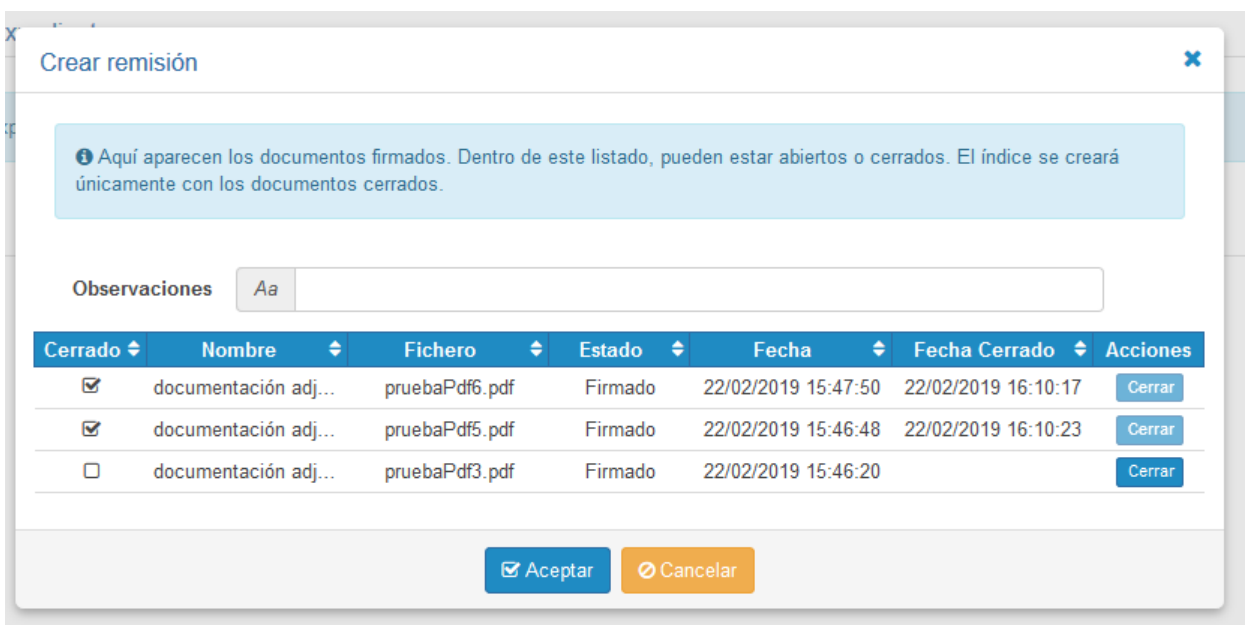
Crear remisión

×

Aquí aparecen los documentos firmados. Dentro de este listado, pueden estar abiertos o cerrados. El índice se creará únicamente con los documentos cerrados.

Observaciones Aa

| Cerrado | Nombre | Fichero | Estado | Fecha | Fecha Cerrado | Acciones |
|---|---|---|---|---|---|---|
| ☑ | documentación adj... | pruebaPdf6.pdf | Firmado | 22/02/2019 15:47:50 | 22/02/2019 16:10:17 | Cerrar |
| ☑ | documentación adj... | pruebaPdf5.pdf | Firmado | 22/02/2019 15:46:48 | 22/02/2019 16:10:23 | Cerrar |
| ☐ | documentación adj... | pruebaPdf3.pdf | Firmado | 22/02/2019 15:46:20 | | Cerrar |

Aceptar Cancelar